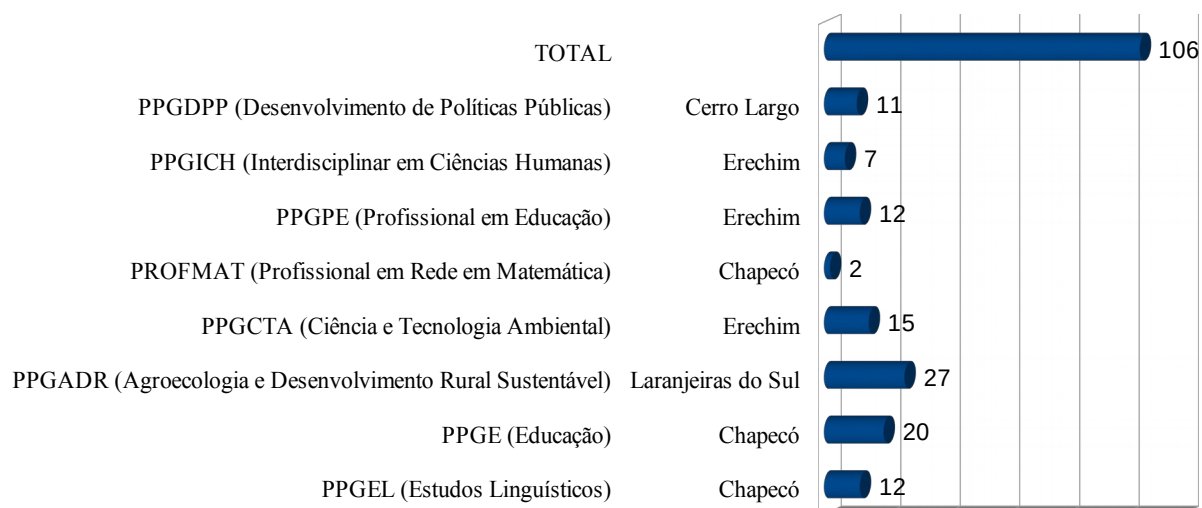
| | | |
|---|---|---|
| TOTAL | | 106 |
| PPGDPP (Desenvolvimento de Políticas Públicas) | Cerro Largo | 11 |
| PPGICH (Interdisciplinar em Ciências Humanas) | Erechim | 7 |
| PPGPE (Profissional em Educação) | Erechim | 12 |
| PROFMAT (Profissional em Rede em Matemática) | Chapecó | 2 |
| PPGCTA (Ciência e Tecnologia Ambiental) | Erechim | 15 |
| PPGADR (Agroecologia e Desenvolvimento Rural Sustentável) | Laranjeiras do Sul | 27 |
| PPGE (Educação) | Chapecó | 20 |
| PPGEL (Estudos Linguísticos) | Chapecó | 12 |